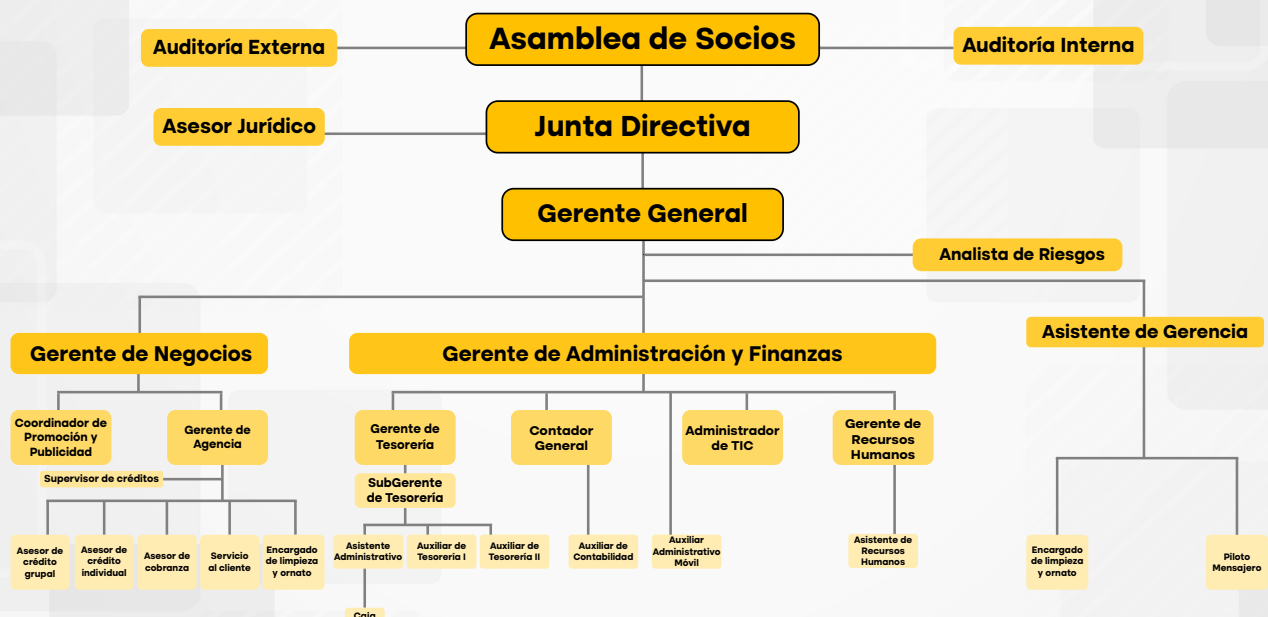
Asamblea de Socios

Auditoría Externa

Auditoría Interna

Asesor Jurídico

Junta Directiva

Gerente General

Analista de Riesgos

Asistente de Gerencia

Gerente de Negocios

Gerente de Administración y Finanzas

Coordinador de Promoción y Publicidad

Gerente de Agencia

Supervisor de créditos

Asesor de crédito grupal

Asesor de crédito individual

Asesor de cobranza

Servicio al cliente

Encargado de limpieza y ornato

Gerente de Tesorería

SubGerente de Tesorería

Asistente Administrativo

Auxiliar de Tesorería I

Auxiliar de Tesorería II

Caja

Contador General

Auxiliar de Contabilidad

Administrador de TIC

Auxiliar Administrativo Móvil

Gerente de Recursos Humanos

Asistente de Recursos Humanos

Encargado de limpieza y ornato

Piloto Mensajero